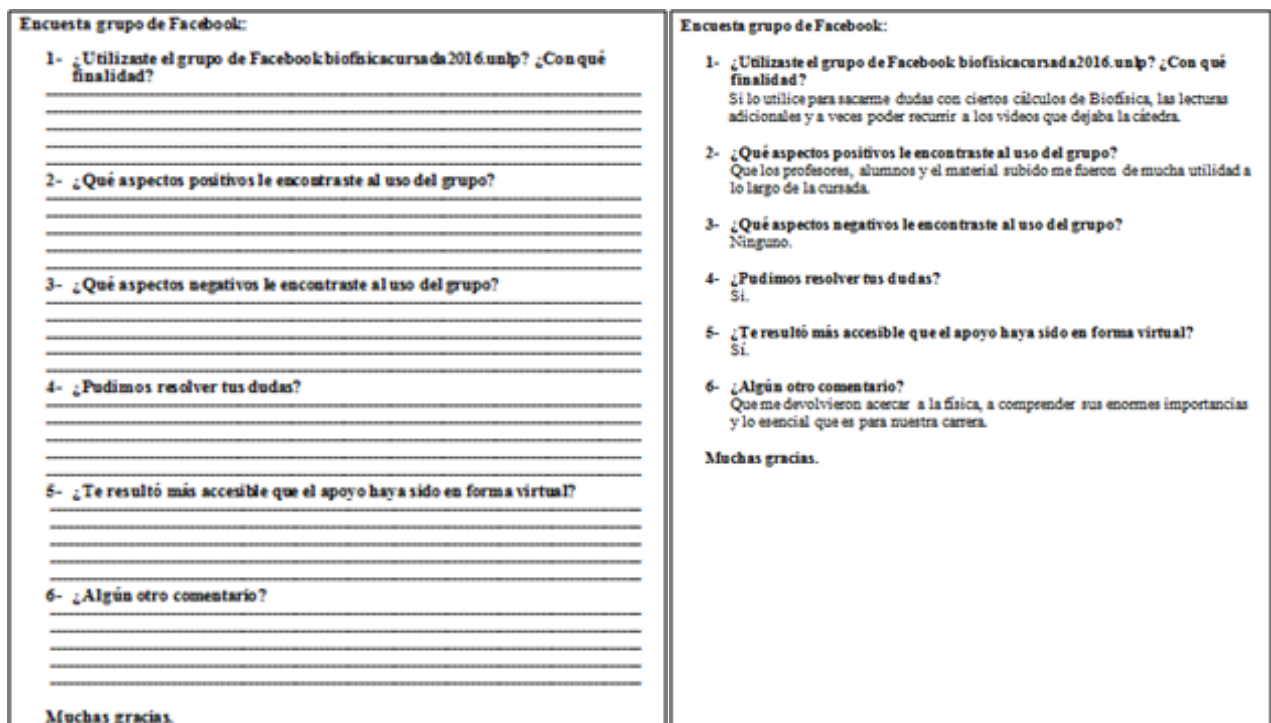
Encuesta grupo de Facebook:

1- ¿Utilizaste el grupo de Facebook biofisicacursada2016.unlp? ¿Con qué finalidad?

2- ¿Qué aspectos positivos le encontraste al uso del grupo?

3- ¿Qué aspectos negativos le encontraste al uso del grupo?

4- ¿Pudimos resolver tus dudas?

5- ¿Te resultó más accesible que el apoyo haya sido en forma virtual?

6- ¿Algún otro comentario?

Muchas gracias.

Encuesta grupo de Facebook:

1- ¿Utilizaste el grupo de Facebook biofisicacursada2016.unlp? ¿Con qué finalidad?
Si lo utilice para sacarme dudas con ciertos cálculos de Biofísica, las lecturas adicionales y a veces poder recurrir a los videos que dejaba la cátedra.

2- ¿Qué aspectos positivos le encontraste al uso del grupo?
Que los profesores, alumnos y el material subido me fueron de mucha utilidad a lo largo de la cursada.

3- ¿Qué aspectos negativos le encontraste al uso del grupo?
Ninguno.

4- ¿Pudimos resolver tus dudas?
Sí.

5- ¿Te resultó más accesible que el apoyo haya sido en forma virtual?
Sí.

6- ¿Algún otro comentario?
Que me devolvieron acercar a la física, a comprender sus enormes importancias y lo esencial que es para nuestra carrera.

Muchas gracias.